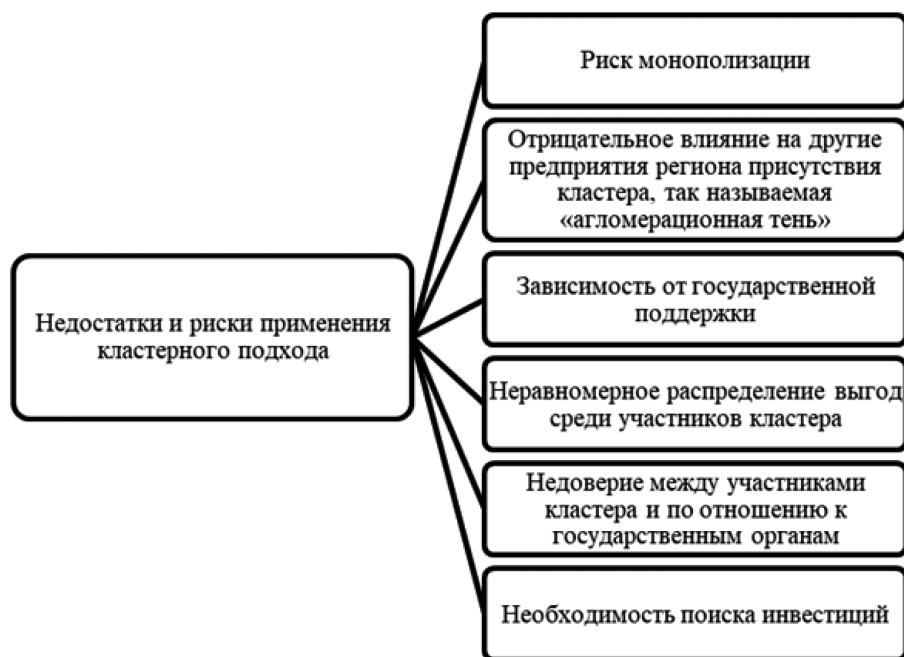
Недостатки и риски применения кластерного подхода

Риск монополизации

Отрицательное влияние на другие предприятия региона присутствия кластера, так называемая «агломерационная тень»

Зависимость от государственной поддержки

Неравномерное распределение выгод среди участников кластера

Недоверие между участниками кластера и по отношению к государственным органам

Необходимость поиска инвестиций